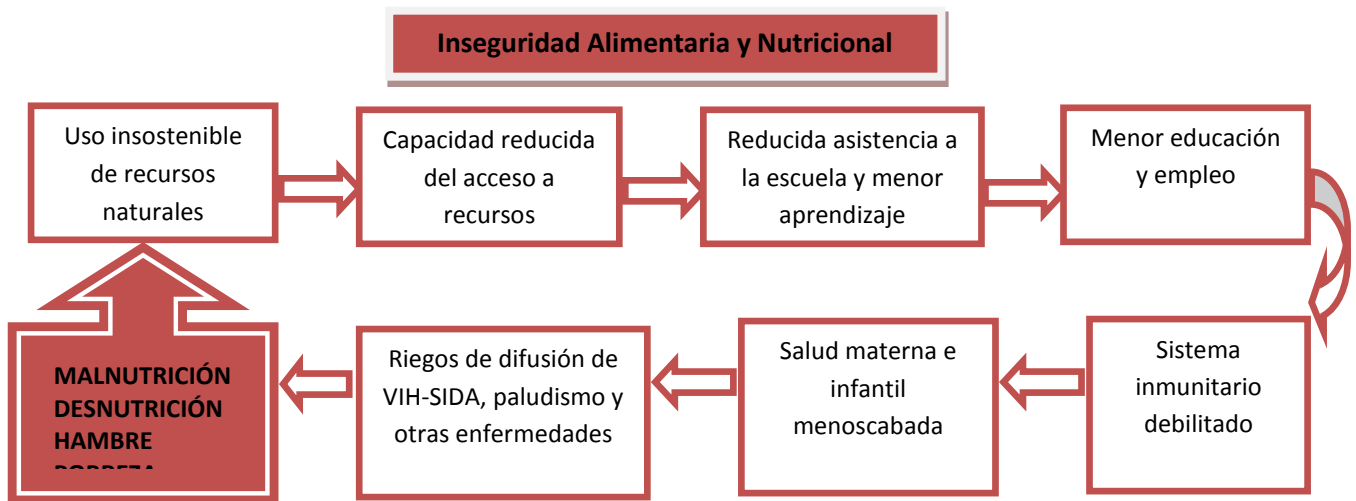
Inseguridad Alimentaria y Nutricional

Uso insostenible de recursos naturales

Capacidad reducida del acceso a recursos

Reducida asistencia a la escuela y menor aprendizaje

Menor educación y empleo

Sistema inmunitario debilitado

Salud materna e infantil menoscabada

Riegos de difusión de VIH-SIDA, paludismo y otras enfermedades

MALNUTRICIÓN
DESNUTRICIÓN
HAMBRE
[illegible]